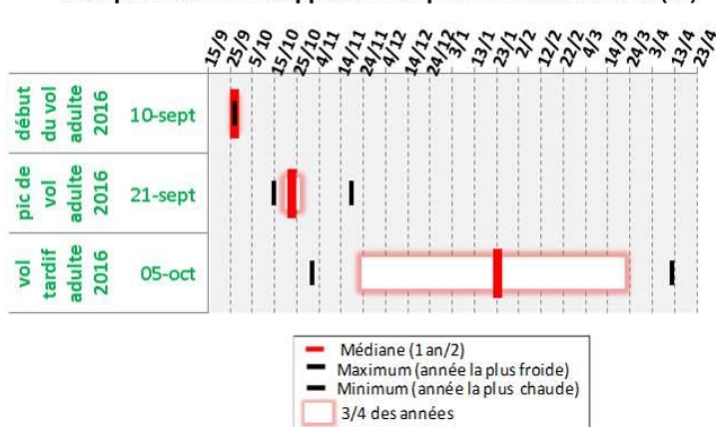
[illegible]

15/9 25/9 5/10 15/10 25/10 4/11 14/11 24/11 4/12 14/12 24/12 3/1 13/1 23/1 2/2 12/2 22/2 4/3 14/3 24/3 3/4 13/4 23/4

| | | |
|---|---|---|
| début du vol adulte 2016 | 10-sept | |
| pic de vol adulte 2016 | 21-sept | |
| vol tardif adulte 2016 | 05-oct | |

Médiane (1 an/2)
Maximum (année la plus froide)
Minimum (année la plus chaude)
3/4 des années